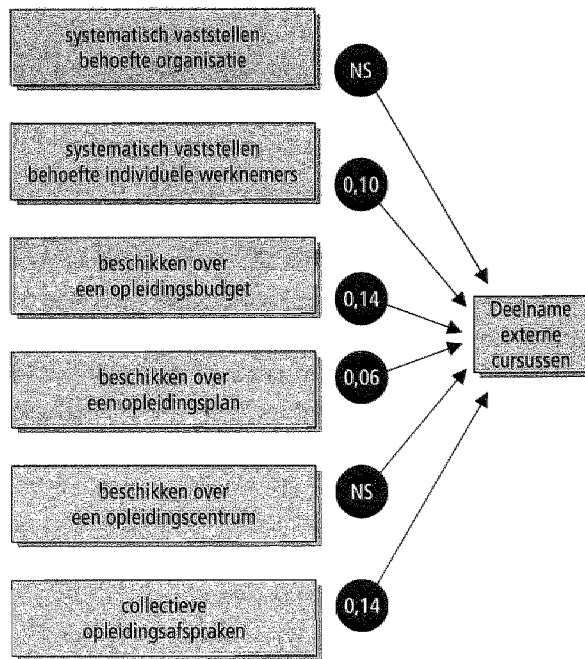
systematisch vaststellen behoefte organisatie

NS

systematisch vaststellen behoefte individuele werknemers

0,10

beschikken over een opleidingsbudget

0,14

Deelname externe cursussen

beschikken over een opleidingsplan

0,06

beschikken over een opleidingscentrum

NS

collectieve opleidingsafspraken

0,14